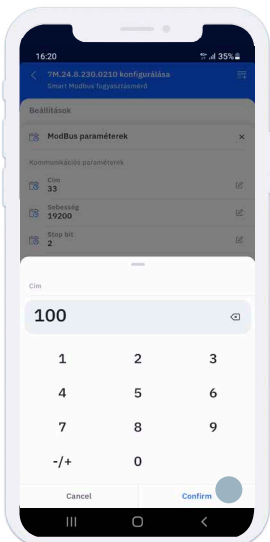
16:20
35%
7M.24.8.230.0210 konfigurálása
Smart Modbus fogyasztásmérő

Beállítások

ModBus paraméterek

Kommunikációs paraméterek

Cím
33

Sebesség
19200

Stop bit
2

Cím

100

1
2
3
4
5
6
7
8
9
-/+
0

Cancel
Confirm